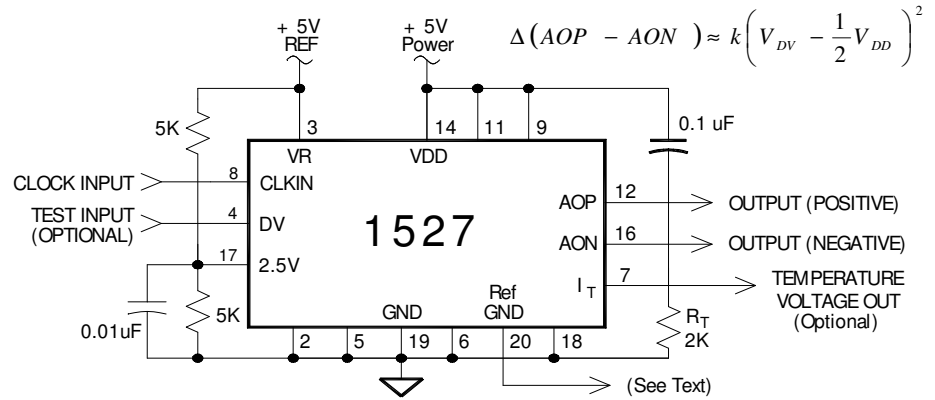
+ 5V REF

+ 5V Power

$\Delta\left(AOP - AON\right) \approx k\left(V_{DV} - \frac{1}{2}V_{DD}\right)^2$

5K

3

14

11

9

0.1 uF

VR

VDD

CLOCK INPUT

8

CLKIN

TEST INPUT (OPTIONAL)

4

DV

1527

AOP

12

OUTPUT (POSITIVE)

AON

16

OUTPUT (NEGATIVE)

17

2.5V

$I_T$

7

TEMPERATURE VOLTAGE OUT (Optional)

Ref GND

GND

$R_T$ 2K

0.01uF

5K

2

5

19

6

20

18

(See Text)